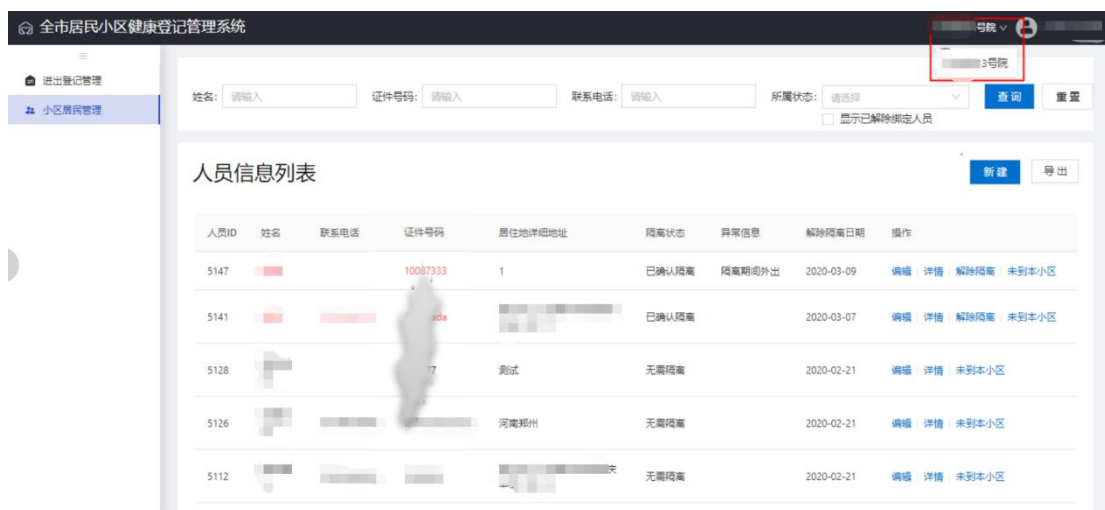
全市居民小区健康登记管理系统

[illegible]号院

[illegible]3号院

进出登记管理
小区居民管理

姓名: 请输入
证件号码: 请输入
联系电话: 请输入
所属状态: 请选择
查询
重置
显示已解除绑定人员

人员信息列表

新建
导出

| 人员ID | 姓名 | 联系电话 | 证件号码 | 居住地详细地址 | 隔离状态 | 异常信息 | 解除隔离日期 | 操作 |
|---|---|---|---|---|---|---|---|---|
| 5147 | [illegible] | | 10087333 | 1 | 已确认隔离 | 隔离期间外出 | 2020-03-09 | 编辑 \| 详情 \| 解除隔离 \| 未到本小区 |
| 5141 | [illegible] | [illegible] | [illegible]ada | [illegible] | 已确认隔离 | | 2020-03-07 | 编辑 \| 详情 \| 解除隔离 \| 未到本小区 |
| 5128 | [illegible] | | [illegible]7 | 测试 | 无需隔离 | | 2020-02-21 | 编辑 \| 详情 \| 未到本小区 |
| 5126 | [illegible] | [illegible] | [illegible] | 河南郑州 | 无需隔离 | | 2020-02-21 | 编辑 \| 详情 \| 未到本小区 |
| 5112 | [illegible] | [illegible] | | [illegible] | 无需隔离 | | 2020-02-21 | 编辑 \| 详情 \| 未到本小区 |